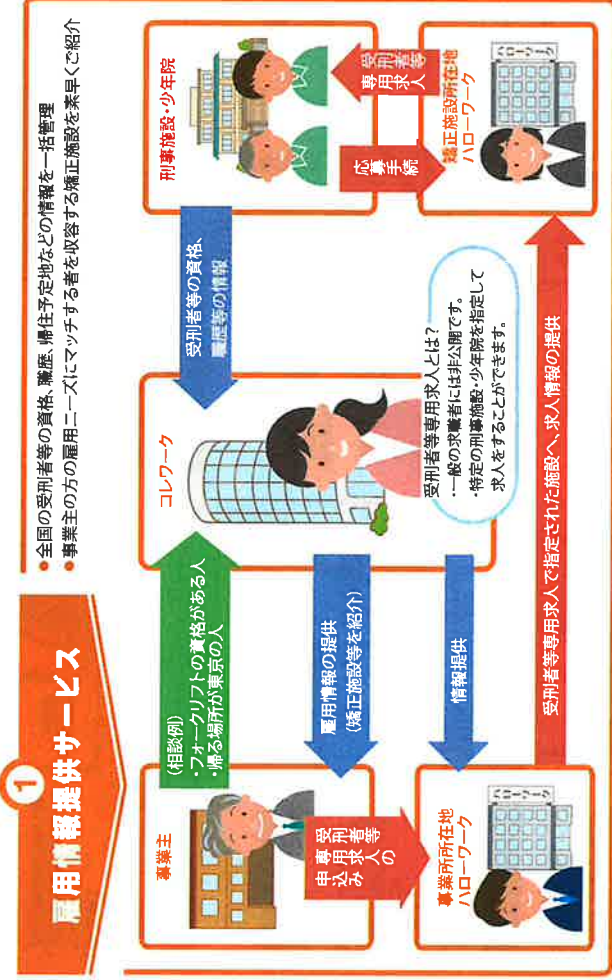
1 雇用情報提供サービス

●全国の受刑者等の資格、職歴、帰住予定地などの情報を一括管理
●事業主の方の雇用ニーズにマッチする者を収容する矯正施設を素早くご紹介

刑事施設・少年院

受刑者等専用求人

応募手続

矯正施設所在地ハローワーク

ハローワーク

受刑者等の資格、職歴等の情報

コレワーク

受刑者等専用求人とは？
・一般の求職者には非公開です。
・特定の刑事施設・少年院を指定して求人をすることができます。

(相談例)
・フォークリフトの資格がある人
・帰る場所が東京の人

雇用情報の提供
(矯正施設等を紹介)

情報提供

受刑者等専用求人で指定された施設へ、求人情報の提供

事業主

受刑者等専用求人の申込み

事業所所在地ハローワーク

ハローワーク